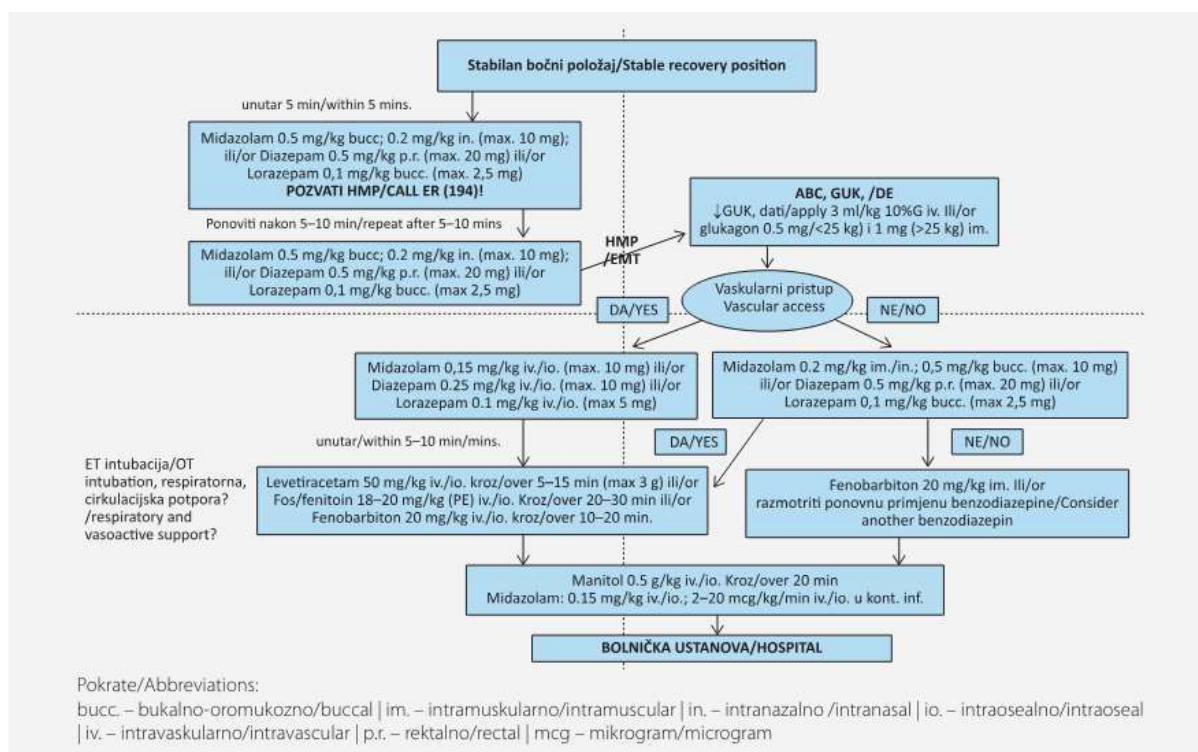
Stabilan bočni položaj/Stable recovery position

unutar 5 min/within 5 mins.

Midazolam 0.5 mg/kg bucc; 0.2 mg/kg in. (max. 10 mg); ili/or Diazepam 0.5 mg/kg p.r. (max. 20 mg) ili/or Lorazepam 0,1 mg/kg bucc. (max. 2,5 mg)
POZVATI HMP/CALL ER (194)!

Ponoviti nakon 5–10 min/repeat after 5–10 mins

Midazolam 0.5 mg/kg bucc; 0.2 mg/kg in. (max. 10 mg); ili/or Diazepam 0.5 mg/kg p.r. (max. 20 mg) ili/or Lorazepam 0,1 mg/kg bucc. (max 2,5 mg)

HMP /EMT

ABC, GUK, /DE
↓GUK, dati/apply 3 ml/kg 10%G iv. Ili/or glukagon 0.5 mg/<25 kg) i 1 mg (>25 kg) im.

Vaskularni pristup Vascular access

DA/YES

NE/NO

Midazolam 0,15 mg/kg iv./io. (max. 10 mg) ili/or Diazepam 0.25 mg/kg iv./io. (max. 10 mg) ili/or Lorazepam 0.1 mg/kg iv./io. (max 5 mg)

Midazolam 0.2 mg/kg im./in.; 0,5 mg/kg bucc. (max. 10 mg) ili/or Diazepam 0.5 mg/kg p.r. (max. 20 mg) ili/or Lorazepam 0,1 mg/kg bucc. (max 2,5 mg)

unutar/within 5–10 min/mins.

DA/YES

NE/NO

ET intubacija/OT intubation, respiratorna, cirkulacijska potpora? /respiratory and vasoactive support?

Levetiracetam 50 mg/kg iv./io. kroz/over 5–15 min (max 3 g) ili/or Fos/fenitoin 18–20 mg/kg (PE) iv./io. Kroz/over 20–30 min ili/or Fenobarbiton 20 mg/kg iv./io. kroz/over 10–20 min.

Fenobarbiton 20 mg/kg im. Ili/or razmotriti ponovnu primjenu benzodiazepine/Consider another benzodiazepin

Manitol 0.5 g/kg iv./io. Kroz/over 20 min
Midazolam: 0.15 mg/kg iv./io.; 2–20 mcg/kg/min iv./io. u kont. inf.

BOLNIČKA USTANOVA/HOSPITAL

Pokrate/Abbreviations:
bucc. – bukalno-oromukozno/buccal | im. – intramuskularno/intramuscular | in. – intranazalno /intranasal | io. – intraosealno/intraoseal | iv. – intravaskularno/intravascular | p.r. – rektalno/rectal | mcg – mikrogram/microgram